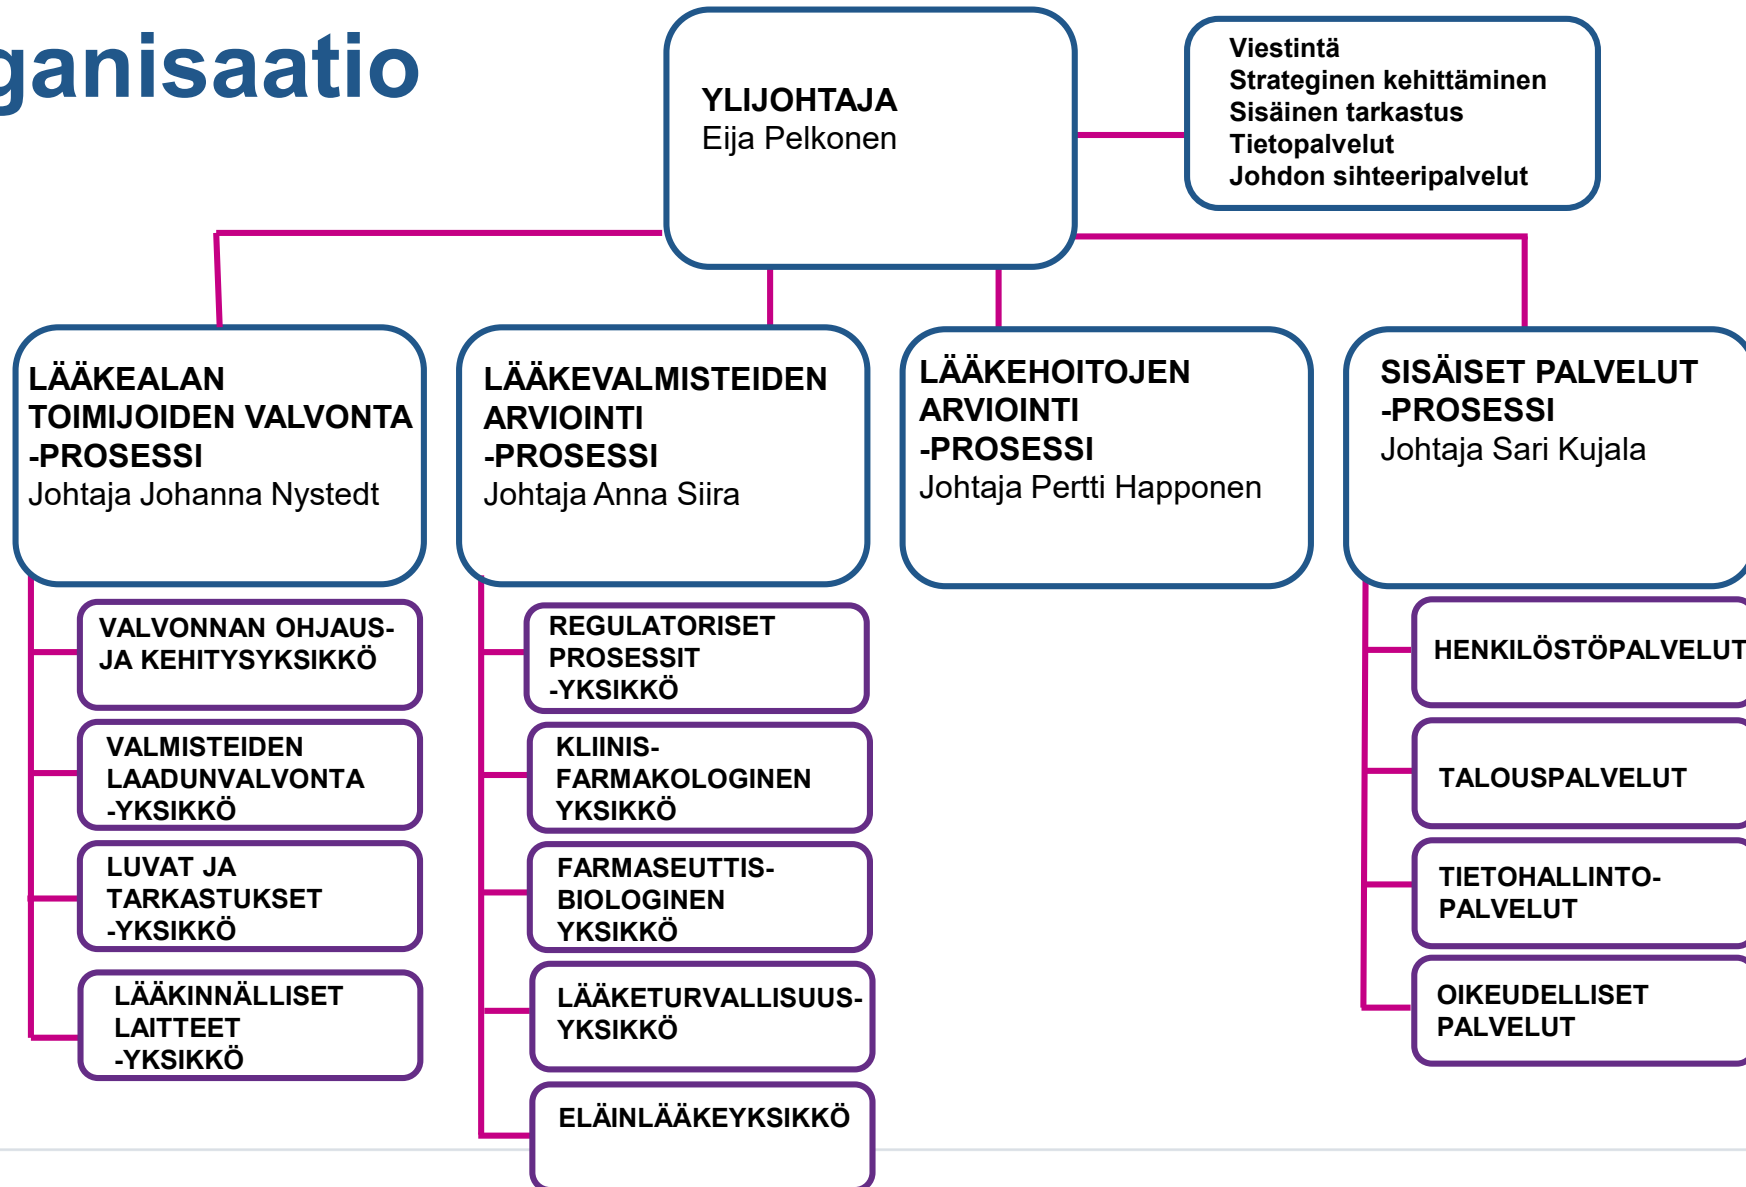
ganisaatio

YLIJOHTAJA
Eija Pelkonen

Viestintä
Strateginen kehittäminen
Sisäinen tarkastus
Tietopalvelut
Johdon sihteeripalvelut

LÄÄKEALAN TOIMIJOIDEN VALVONTA -PROSESSI
Johtaja Johanna Nystedt

VALVONNAN OHJAUS- JA KEHITYSYKSIKKÖ

VALMISTEIDEN LAADUNVALVONTA -YKSIKKÖ

LUVAT JA TARKASTUKSET -YKSIKKÖ

LÄÄKINNÄLLISET LAITTEET -YKSIKKÖ

LÄÄKEVALMISTEIDEN ARVIOINTI -PROSESSI
Johtaja Anna Siira

REGULATORISET PROSESSIT -YKSIKKÖ

KLIINIS-FARMAKOLOGINEN YKSIKKÖ

FARMASEUTTIS-BIOLOGINEN YKSIKKÖ

LÄÄKETURVALLISUUS-YKSIKKÖ

ELÄINLÄÄKEYKSIKKÖ

LÄÄKEHOITOJEN ARVIOINTI -PROSESSI
Johtaja Pertti Happonen

SISÄISET PALVELUT -PROSESSI
Johtaja Sari Kujala

HENKILÖSTÖPALVELUT

TALOUSPALVELUT

TIETOHALLINTO-PALVELUT

OIKEUDELLISET PALVELUT